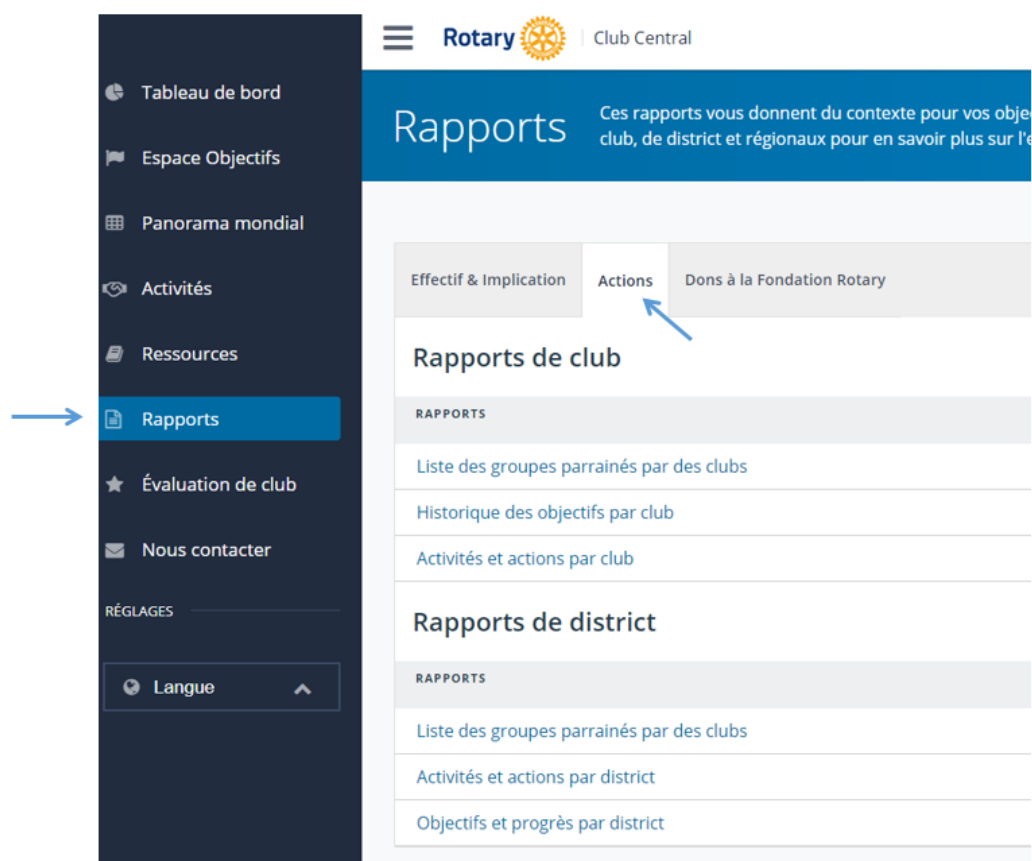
Tableau de bord
Espace Objectifs
Panorama mondial
Activités
Ressources
Rapports
Évaluation de club
Nous contacter
RÉGLAGES
Langue

Rotary | Club Central

Rapports

Ces rapports vous donnent du contexte pour vos obje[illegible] club, de district et régionaux pour en savoir plus sur l'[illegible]

Effectif & Implication
Actions
Dons à la Fondation Rotary

Rapports de club

RAPPORTS

Liste des groupes parrainés par des clubs
Historique des objectifs par club
Activités et actions par club

Rapports de district

RAPPORTS

Liste des groupes parrainés par des clubs
Activités et actions par district
Objectifs et progrès par district